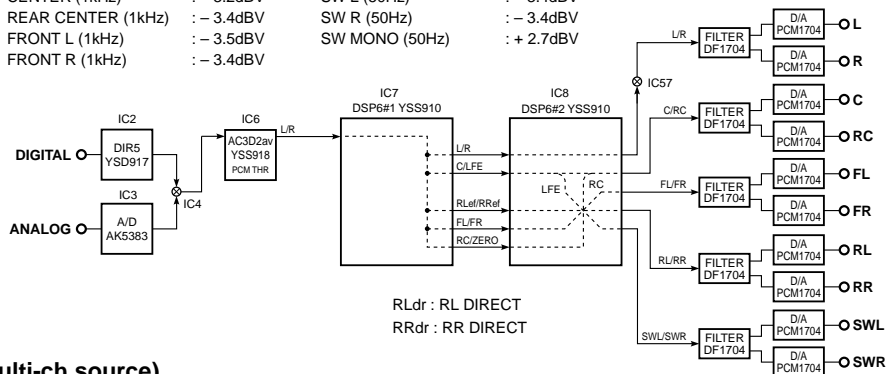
CENTER (1kHz) : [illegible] SW L (50Hz) : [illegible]
REAR CENTER (1kHz) : – 3.4dBV SW R (50Hz) : – 3.4dBV
FRONT L (1kHz) : – 3.5dBV SW MONO (50Hz) : + 2.7dBV
FRONT R (1kHz) : – 3.4dBV

IC2
DIR5
YSD917
DIGITAL
IC3
A/D
AK5383
ANALOG
IC4
IC6
AC3D2av
YSS918
PCM THR
L/R
IC7
DSP6#1 YSS910
L/R
C/LFE
RLef/RRef
FL/FR
RC/ZERO
IC8
DSP6#2 YSS910
LFE
RC
IC57
L/R
C/RC
FL/FR
RL/RR
SWL/SWR
FILTER
DF1704
D/A
PCM1704
L
D/A
PCM1704
R
FILTER
DF1704
D/A
PCM1704
C
D/A
PCM1704
RC
FILTER
DF1704
D/A
PCM1704
FL
D/A
PCM1704
FR
FILTER
DF1704
D/A
PCM1704
RL
D/A
PCM1704
RR
FILTER
DF1704
D/A
PCM1704
SWL
D/A
PCM1704
SWR

RLdr : RL DIRECT
RRdr : RR DIRECT

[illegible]ulti-ch source)